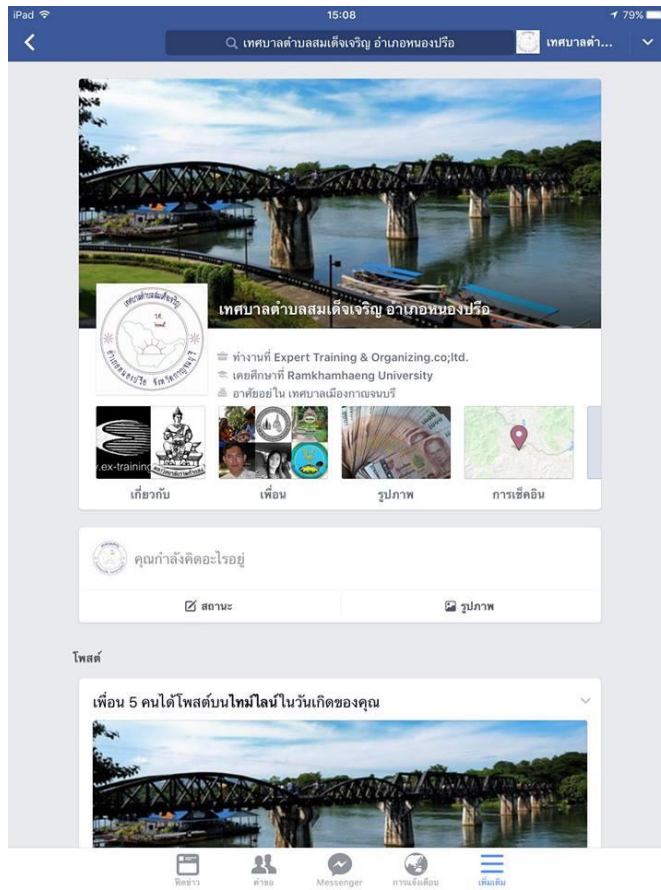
iPad 15:08 79%

เทศบาลตำบลสมเด็จเจริญ อำเภอหนองปรือ

เทศบาลตำ...

เทศบาลตำบลสมเด็จเจริญ อำเภอหนองปรือ

ทำงานที่ Expert Training & Organizing.co;ltd.

เคยศึกษาที่ Ramkhamhaeng University

อาศัยอยู่ใน เทศบาลเมืองกาญจนบุรี

.ex-training

เกี่ยวกับ

เพื่อน

รูปภาพ

การเช็คอิน

คุณกำลังคิดอะไรอยู่

สถานะ

รูปภาพ

โพสต์

เพื่อน 5 คนได้โพสต์บนไทม์ไลน์ในวันเกิดของคุณ

ฟีดข่าว

คำขอ

Messenger

การแจ้งเตือน

เพิ่มเติม